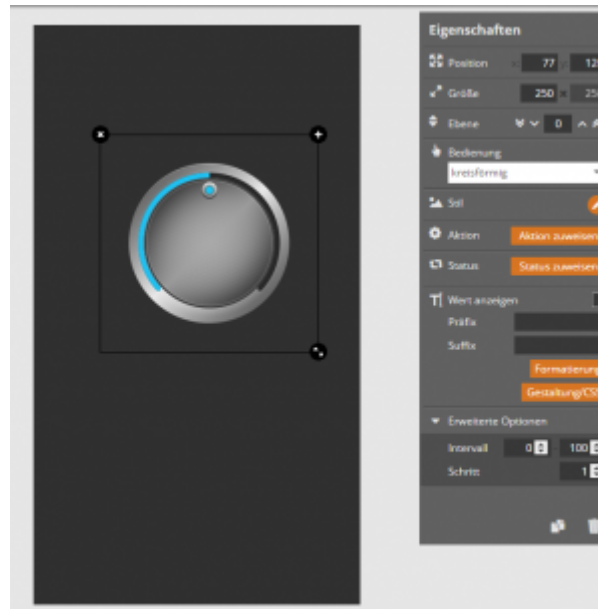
Eigenschaften

Position 77 12

Größe 250 25

Ebene 0

Bedienung

kreisförmig

Stil

Aktion Aktion zuweisen

Status Status zuweisen

Wert anzeigen

Präfix

Suffix

Formatierung

Gestaltung/CS

Erweiterte Optionen

Intervall 0 100

Schritt 1